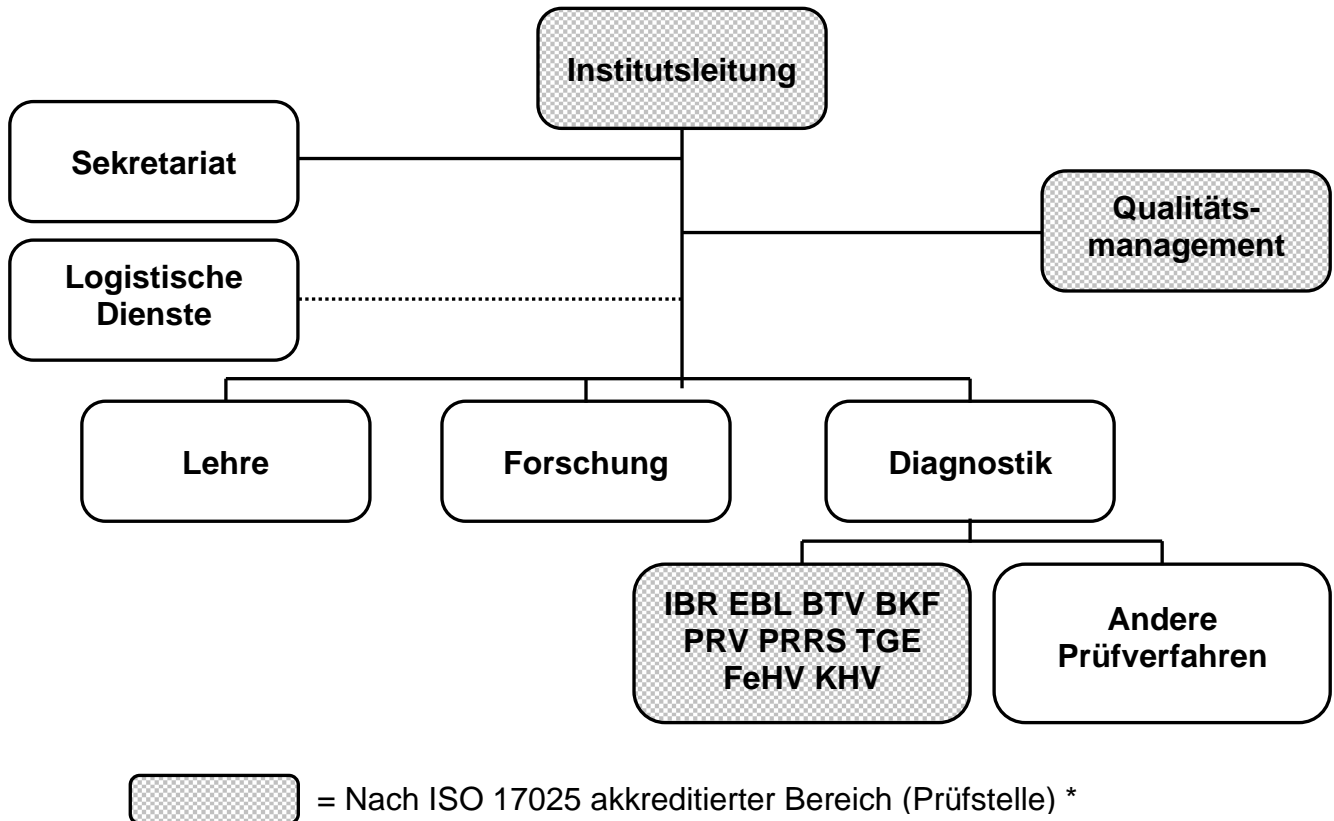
Institutsleitung

Sekretariat

Qualitätsmanagement

Logistische Dienste

Lehre

Forschung

Diagnostik

IBR EBL BTV BKF PRV PRRS TGE FeHV KHV

Andere Prüfverfahren

= Nach ISO 17025 akkreditierter Bereich (Prüfstelle) *